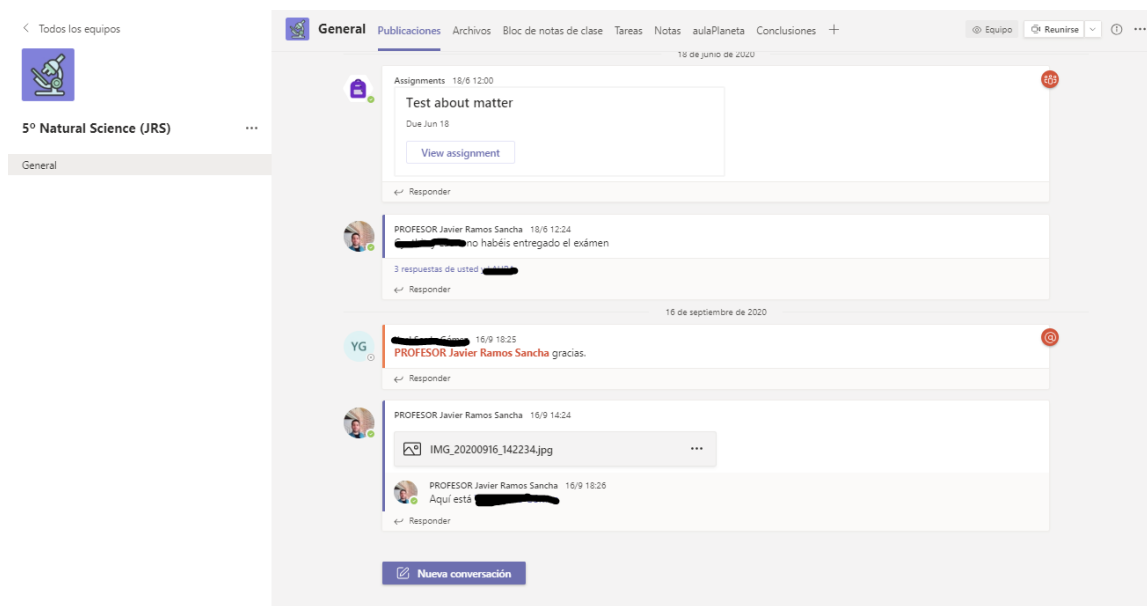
< Todos los equipos

5º Natural Science (JRS) ···

General

General Publicaciones Archivos Bloc de notas de clase Tareas Notas aulaPlaneta Conclusiones +

Equipo Reunirse ···

18 de junio de 2020

Assignments 18/6 12:00

Test about matter

Due Jun 18

View assignment

Responder

PROFESOR Javier Ramos Sancha 18/6 12:24

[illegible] no habéis entregado el exámen

3 respuestas de usted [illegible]

Responder

16 de septiembre de 2020

YG

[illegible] 16/9 18:25

PROFESOR Javier Ramos Sancha gracias.

Responder

PROFESOR Javier Ramos Sancha 16/9 14:24

IMG_20200916_142234.jpg ···

PROFESOR Javier Ramos Sancha 16/9 18:26

Aquí está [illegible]

Responder

Nueva conversación